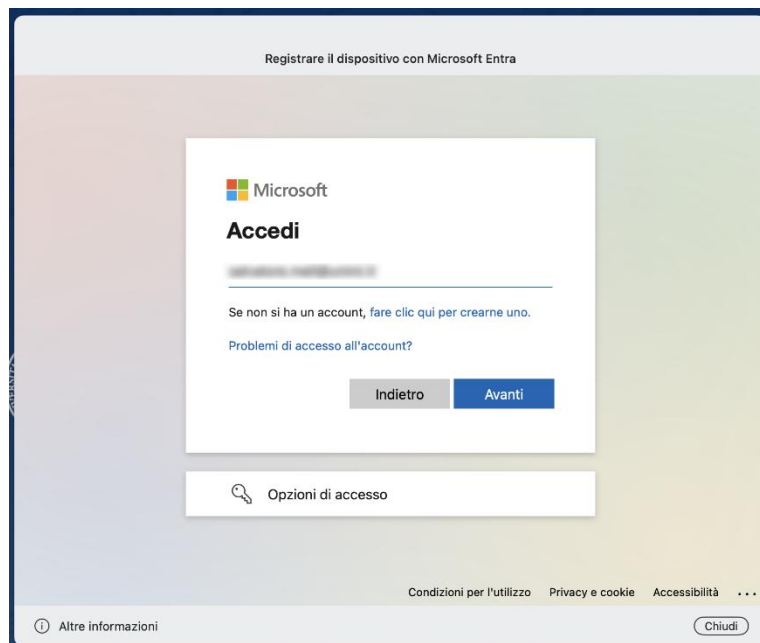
Registrare il dispositivo con Microsoft Entra

Microsoft

Accedi

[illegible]

Se non si ha un account, fare clic qui per crearne uno.

Problemi di accesso all'account?

Indietro Avanti

Opzioni di accesso

Condizioni per l'utilizzo Privacy e cookie Accessibilità ...

Altre informazioni

Chiudi